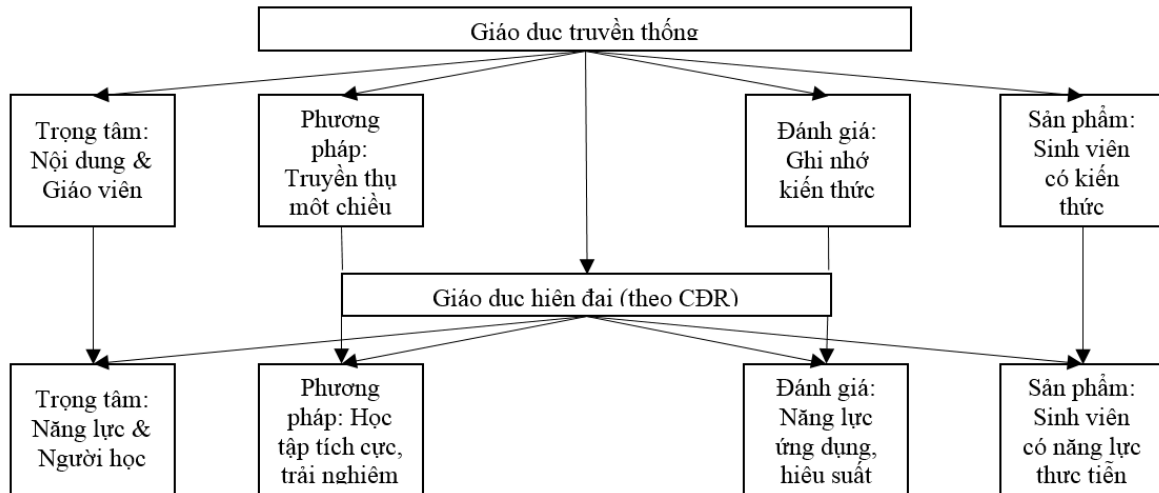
Giáo dục truyền thống

Trọng tâm: Nội dung & Giáo viên

Phương pháp: Truyền thụ một chiều

Đánh giá: Ghi nhớ kiến thức

Sản phẩm: Sinh viên có kiến thức

Giáo dục hiện đại (theo CĐR)

Trọng tâm: Năng lực & Người học

Phương pháp: Học tập tích cực, trải nghiệm

Đánh giá: Năng lực ứng dụng, hiệu suất

Sản phẩm: Sinh viên có năng lực thực tiễn